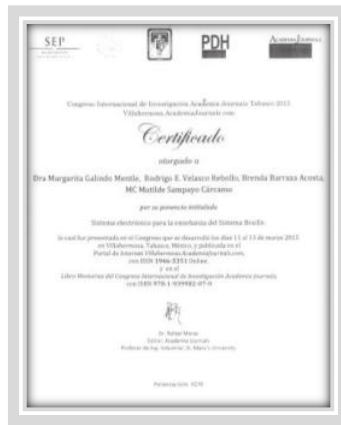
SEP

PDH

Academia Journals

Congreso Internacional de Investigación Academia Journals Tabasco 2013
Villahermosa. AcademiaJournals.com

Certificado

otorgado a

Dra Margarita Galindo Mentle, Rodrigo E. Velasco Rebollo, Brenda Barraza Acosta, MC Matilde Sampayo Cárcamo

por su ponencia intitulada

Sistema electrónico para la enseñanza del Sistema Braille.

la cual fue presentada en el Congreso que se desarrolló los días 11 al 13 de marzo 2013 en Villahermosa, Tabasco, México, y publicada en el Portal de Internet Villahermosa.AcademiaJournals.com, con ISSN 1946-5351 Online. y en el Libro Memorias del Congreso Internacional de Investigación Academia Journals, con ISBN 978-1-939982-07-0

Dr. Rafael Moras
Editor, Academia Journals
Profesor de Ing. Industrial, St. Mary's University

Ponencia Núm. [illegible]